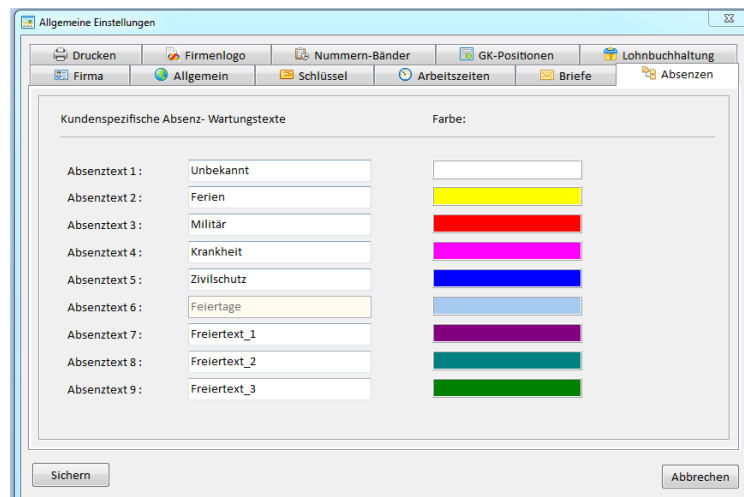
Allgemeine Einstellungen

Drucken | Firmenlogo | Nummern-Bänder | GK-Positionen | Lohnbuchhaltung
Firma | Allgemein | Schlüssel | Arbeitszeiten | Briefe | Absenzen

Kundenspezifische Absenz- Wartungstexte

Farbe:

Absenztext 1 : Unbekannt
Absenztext 2 : Ferien
Absenztext 3 : Militär
Absenztext 4 : Krankheit
Absenztext 5 : Zivilschutz
Absenztext 6 : Feiertage
Absenztext 7 : Freiertext_1
Absenztext 8 : Freiertext_2
Absenztext 9 : Freiertext_3

Sichern

Abbrechen